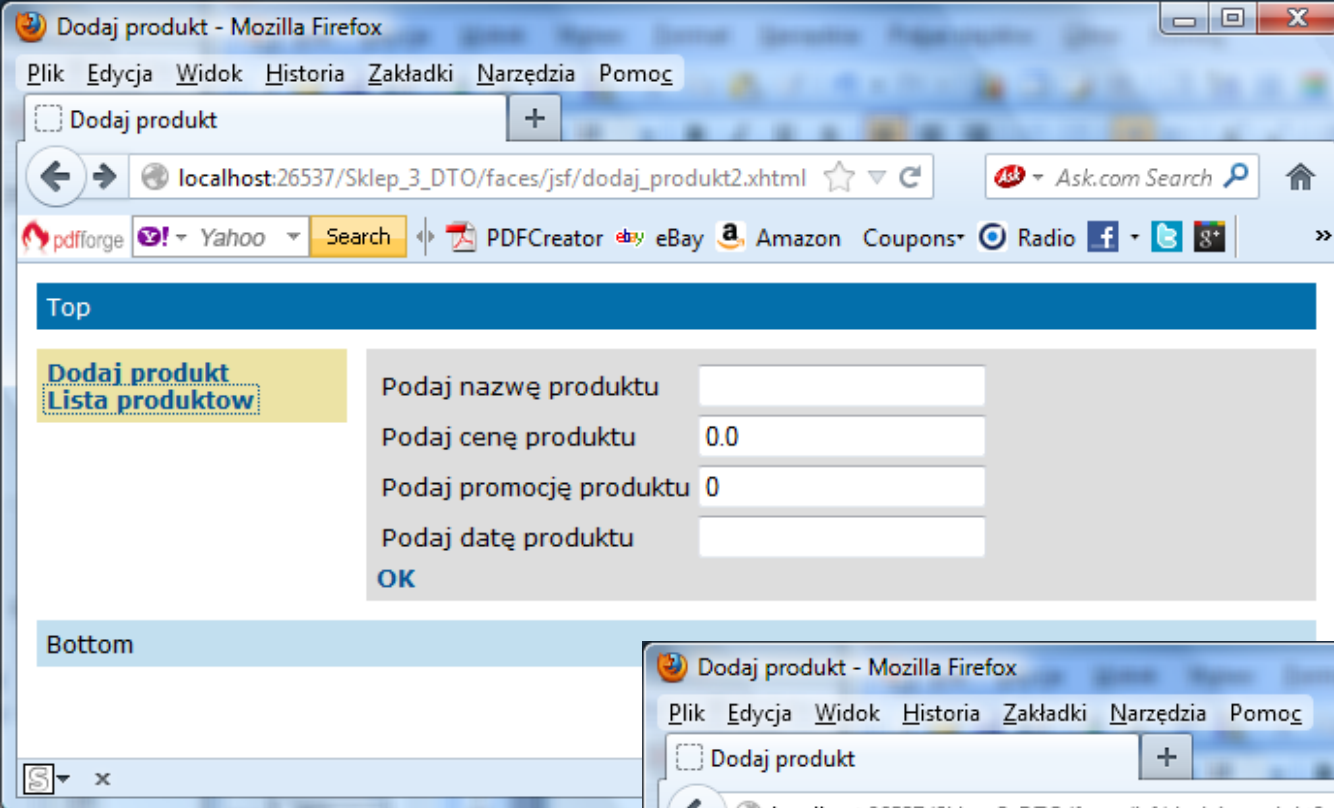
Dodaj produkt - Mozilla Firefox

Plik Edycja Widok Historia Zakładki Narzędzia Pomoc

Dodaj produkt +

localhost:26537/Sklep_3_DTO/faces/jsf/dodaj_produkt2.xhtml

Ask.com Search

pdfforge Yahoo Search PDFCreator eBay Amazon Coupons Radio »

Top

Dodaj produkt
Lista produktow

| Podaj nazwę produktu | |
|---|---|
| Podaj cenę produktu | 0.0 |
| Podaj promocję produktu | 0 |
| Podaj datę produktu | |

OK

Bottom

Dodaj produkt - Mozilla Firefox

Plik Edycja Widok Historia Zakładki Narzędzia Pomoc

Dodaj produkt +

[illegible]